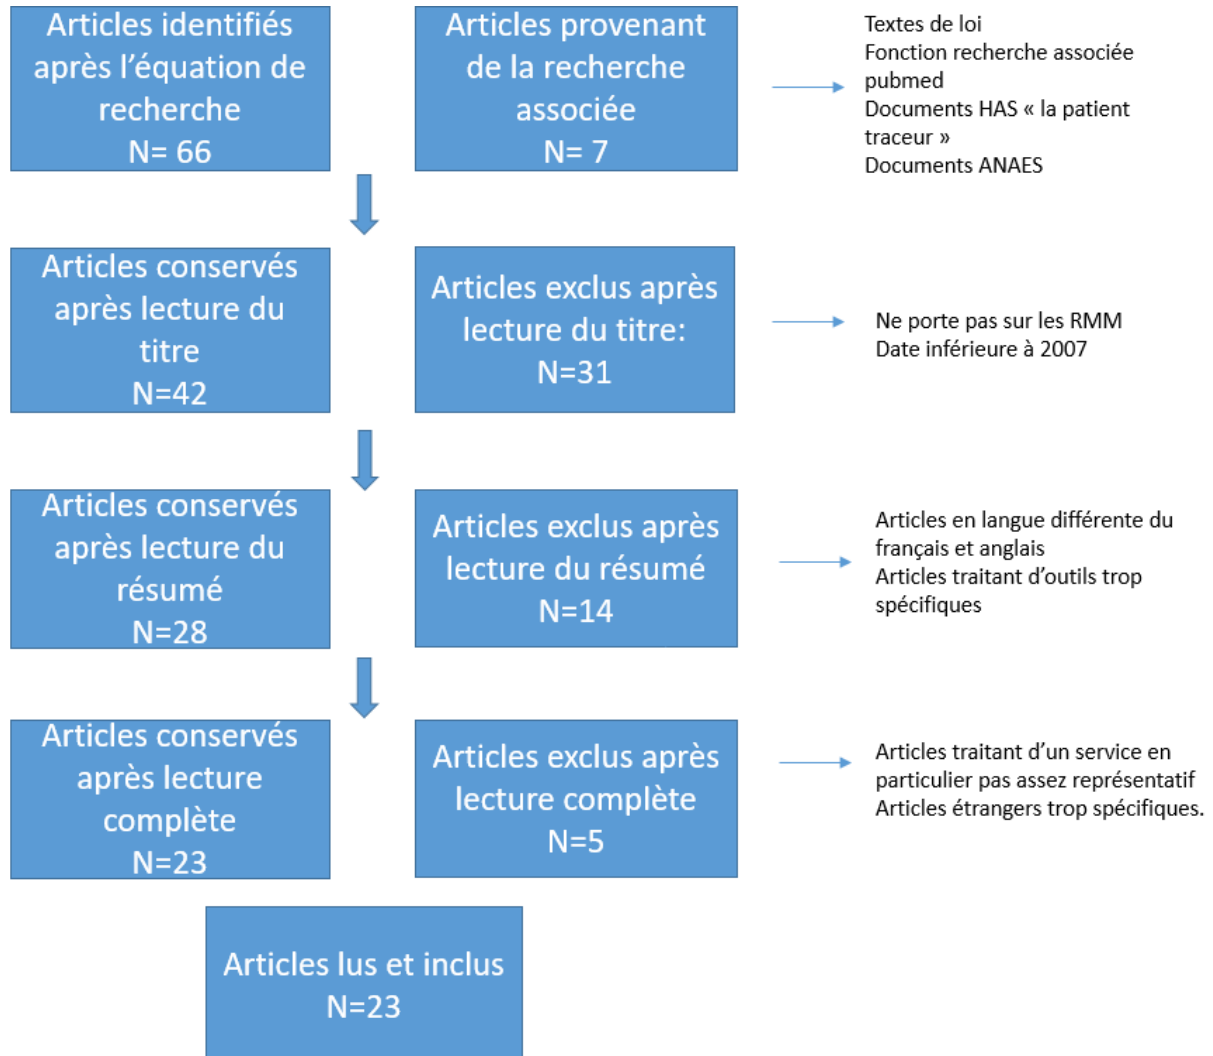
Articles identifiés après l'équation de recherche
N= 66

Articles provenant de la recherche associée
N= 7

Textes de loi
Fonction recherche associée pubmed
Documents HAS « la patient traceur »
Documents ANAES

Articles conservés après lecture du titre
N=42

Articles exclus après lecture du titre:
N=31

Ne porte pas sur les RMM
Date inférieure à 2007

Articles conservés après lecture du résumé
N=28

Articles exclus après lecture du résumé
N=14

Articles en langue différente du français et anglais
Articles traitant d'outils trop spécifiques

Articles conservés après lecture complète
N=23

Articles exclus après lecture complète
N=5

Articles traitant d'un service en particulier pas assez représentatif
Articles étrangers trop spécifiques.

Articles lus et inclus
N=23